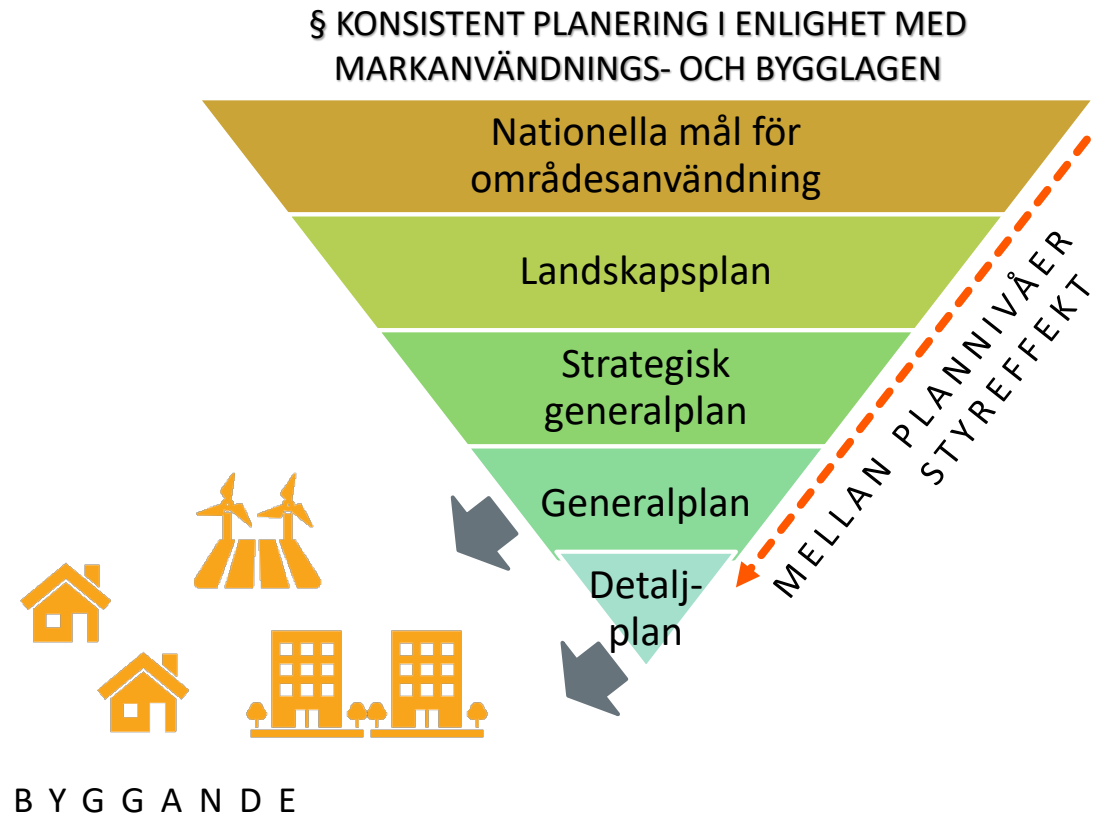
§ KONSISTENT PLANERING I ENLIGHET MED MARKANVÄNDNINGS- OCH BYGGLAGEN

Nationella mål för områdesanvändning

Landskapsplan

Strategisk generalplan

Generalplan

Detaljplan

MELLAN PLANNIVÅER STYREFFEKT

BYGGANDE